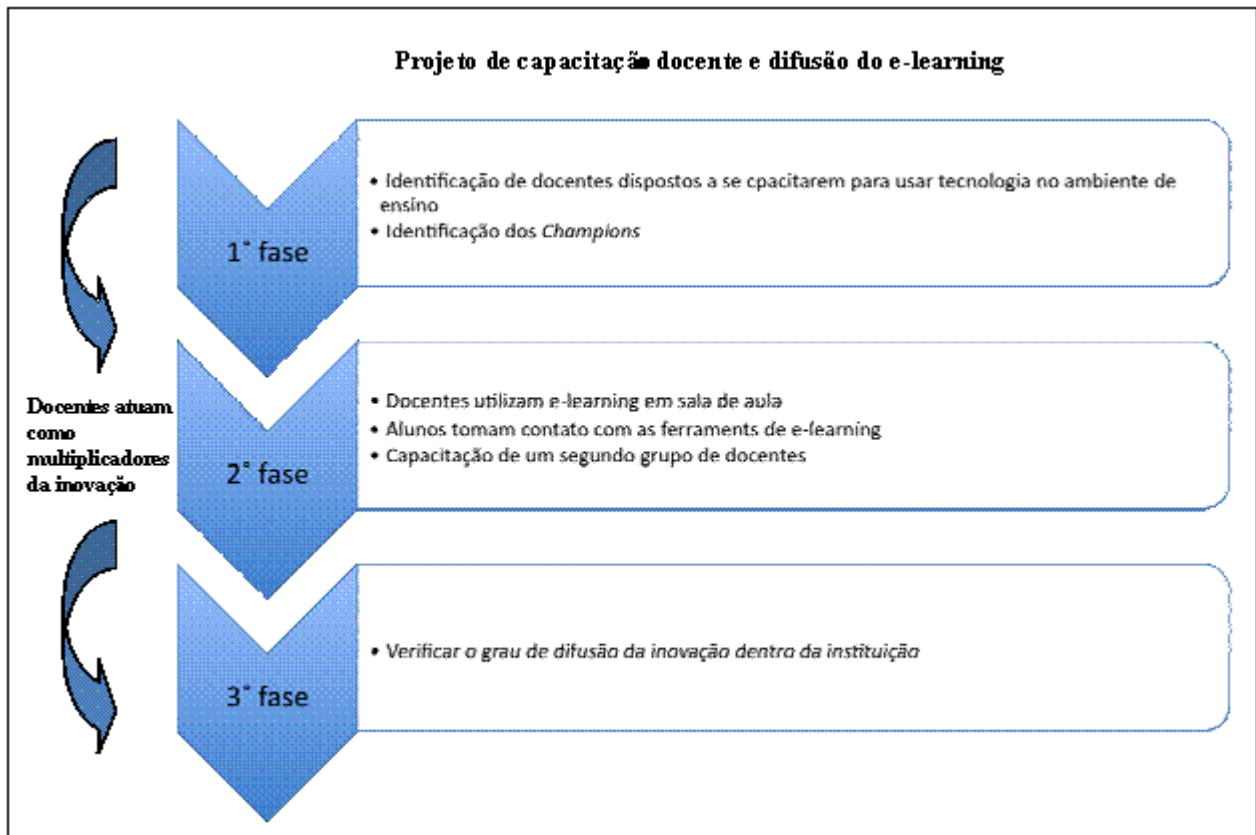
Projeto de capacitação docente e difusão do e-learning

1° fase

• Identificação de docentes dispostos a se cpacitarem para usar tecnologia no ambiente de ensino
• Identificação dos *Champions*

Docentes atuam como multiplicadores da inovação

2° fase

• Docentes utilizam e-learning em sala de aula
• Alunos tomam contato com as ferraments de e-learning
• Capacitação de um segundo grupo de docentes

3° fase

• *Verificar o grau de difusão da inovação dentro da instituição*